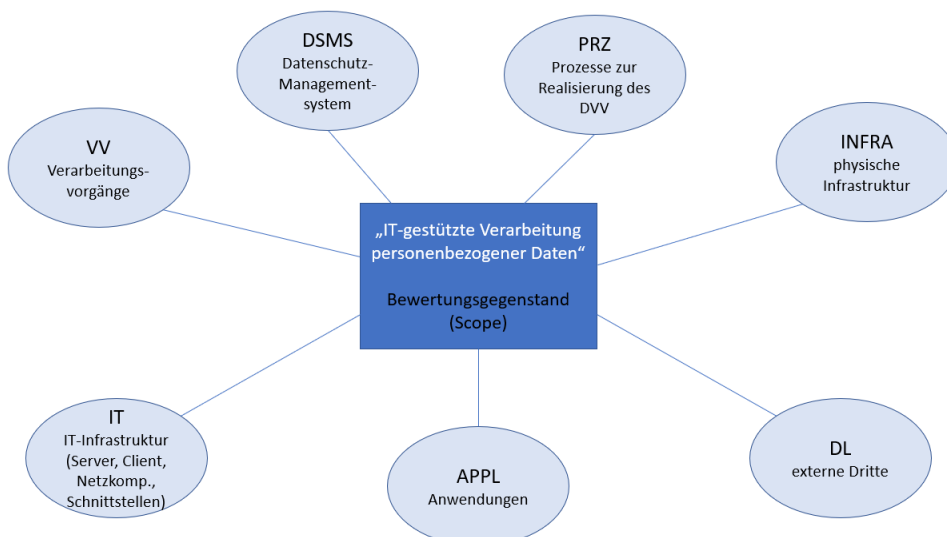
DSMS
Datenschutz-Management-system

PRZ
Prozesse zur Realisierung des DVV

VV
Verarbeitungs-vorgänge

INFRA
physische Infrastruktur

„IT-gestützte Verarbeitung personenbezogener Daten“

Bewertungsgegenstand (Scope)

IT
IT-Infrastruktur (Server, Client, Netzkomp., Schnittstellen)

APPL
Anwendungen

DL
externe Dritte